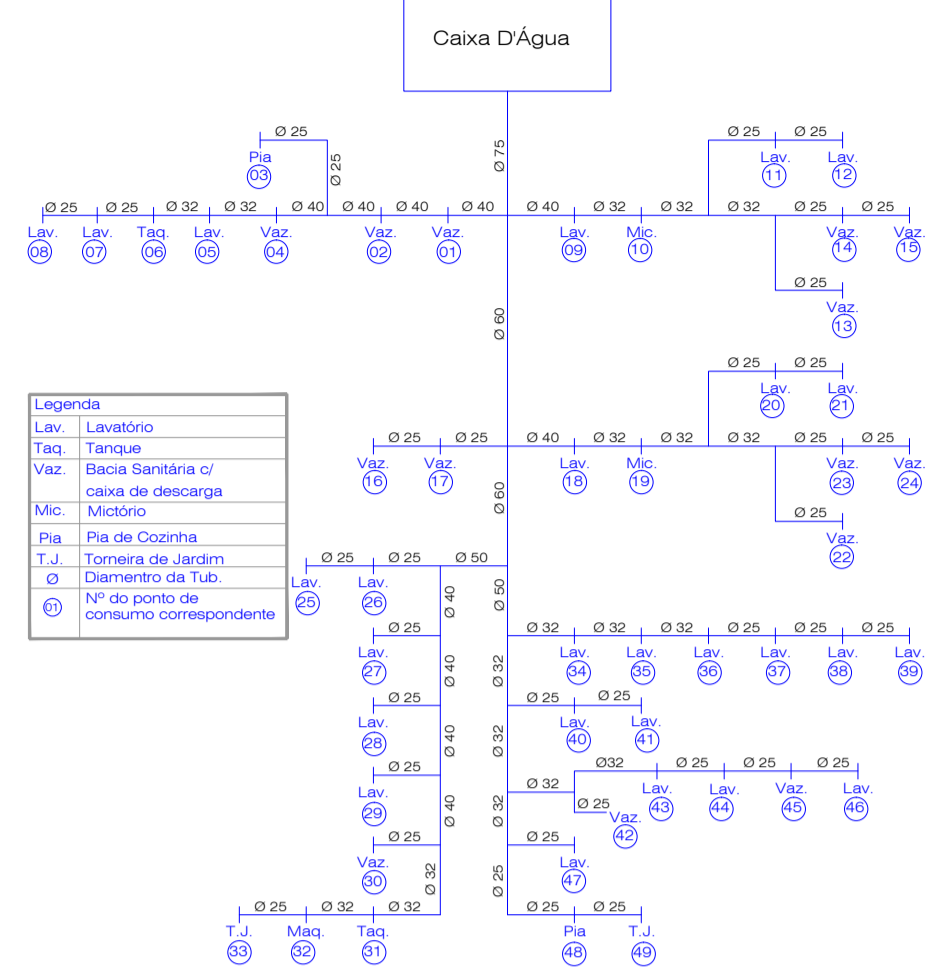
Caixa D'Água

Ø 25
Pia
03
Ø 25
Ø 75
Ø 25 Ø 25
Lav. Lav.
11 12

Ø 25 Ø 25 Ø 32 Ø 32 Ø 40 Ø 40 Ø 40 Ø 40 Ø 40 Ø 32 Ø 32 Ø 32 Ø 25 Ø 25
Lav. 08 Lav. 07 Taq. 06 Lav. 05 Vaz. 04 Vaz. 02 Vaz. 01 Lav. 09 Mic. 10 Vaz. 14 Vaz. 15

Ø 25
Vaz.
13

Ø 60

Ø 25 Ø 25
Lav. Lav.
20 21

| Legenda | |
|---|---|
| Lav. | Lavatório |
| Taq. | Tanque |
| Vaz. | Bacia Sanitária c/ caixa de descarga |
| Mic. | Mictório |
| Pia | Pia de Cozinha |
| T.J. | Torneira de Jardim |
| Ø | Diamentro da Tub. |
| 01 | Nº do ponto de consumo correspondente |

Ø 25 Ø 25 Ø 40 Ø 32 Ø 32 Ø 32 Ø 25 Ø 25
Vaz. 16 Vaz. 17 Lav. 18 Mic. 19 Vaz. 23 Vaz. 24

Ø 60

Ø 25
Vaz.
22

Ø 25 Ø 25 Ø 50
Lav. 25 Lav. 26
Ø 40
Ø 50

Ø 25
Lav. 27
Ø 40
Ø 32
Ø 32 Ø 32 Ø 32 Ø 25 Ø 25 Ø 25
Lav. 34 Lav. 35 Lav. 36 Lav. 37 Lav. 38 Lav. 39

Ø 25
Lav. 28
Ø 40
Ø 32
Ø 25 Ø 25
Lav. 40 Lav. 41

Ø 25
Lav. 29
Ø 40
Ø 32
Ø 32
Ø32 Ø 25 Ø 25 Ø 25
Ø 25
Vaz. 42
Lav. 43 Lav. 44 Vaz. 45 Lav. 46

Ø 25
Vaz. 30
Ø 32
Ø 25
Ø 25
Lav. 47

Ø 25 Ø 32 Ø 32
T.J. 33 Maq. 32 Taq. 31
Ø 25 Ø 25
Pia 48 T.J. 49